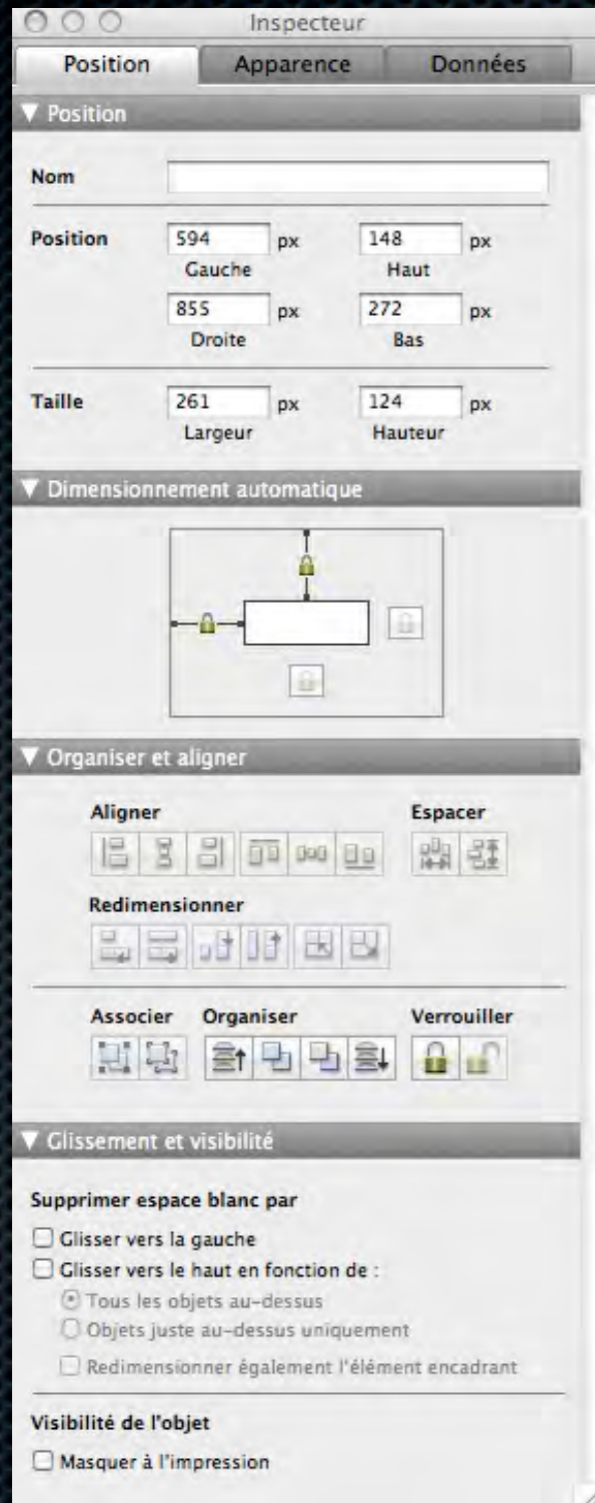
Inspecteur

Position
Apparence
Données

▼ Position

Nom

Position
594 px
Gauche
148 px
Haut
855 px
Droite
272 px
Bas

Taille
261 px
Largeur
124 px
Hauteur

▼ Dimensionnement automatique

▼ Organiser et aligner

Aligner
Espacer

Redimensionner

Associer
Organiser
Verrouiller

▼ Glissement et visibilité

Supprimer espace blanc par

Glisser vers la gauche
Glisser vers le haut en fonction de :
Tous les objets au-dessus
Objets juste au-dessus uniquement
Redimensionner également l'élément encadrant

Visibilité de l'objet

Masquer à l'impression